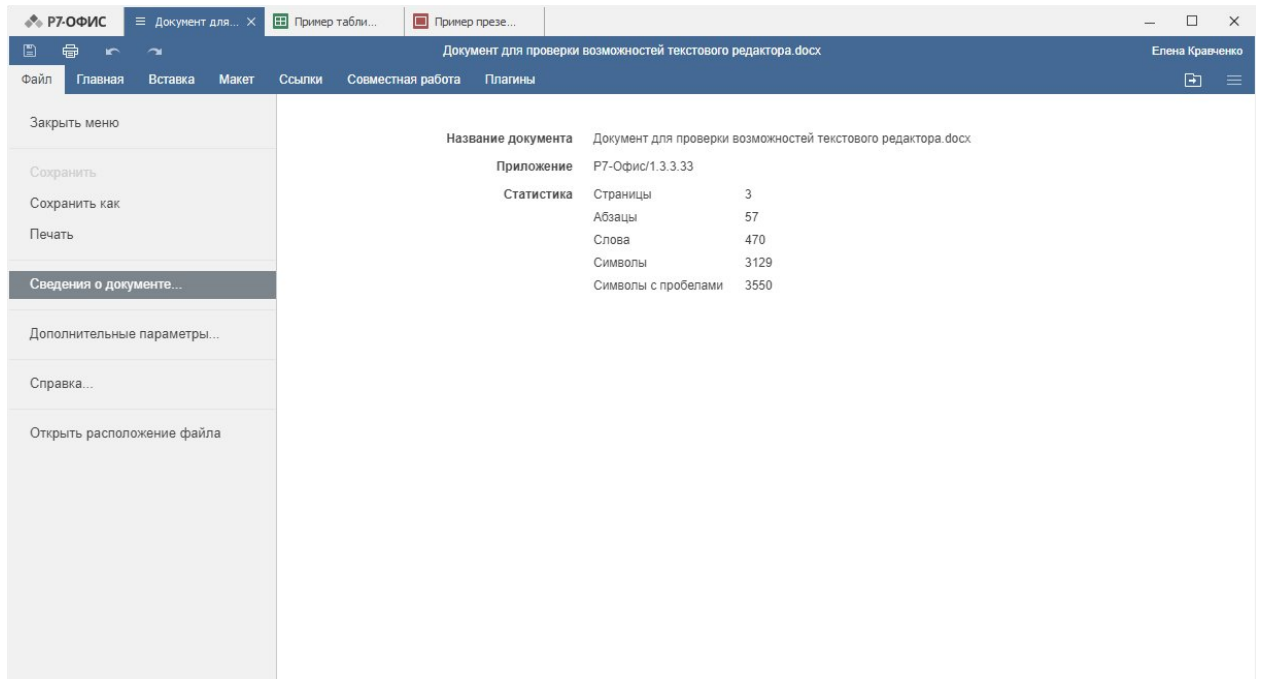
Р7-ОФИС | Документ для... | Пример табли... | Пример презе...

Документ для проверки возможностей текстового редактора.docx

Елена Кравченко

Файл Главная Вставка Макет Ссылки Совместная работа Плагины

Закрыть меню

Сохранить

Сохранить как

Печать

Сведения о документе...

Дополнительные параметры...

Справка...

Открыть расположение файла

Название документа Документ для проверки возможностей текстового редактора.docx

Приложение Р7-Офис/1.3.3.33

Статистика

| | |
|---|---|
| Страницы | 3 |
| Абзацы | 57 |
| Слова | 470 |
| Символы | 3129 |
| Символы с пробелами | 3550 |